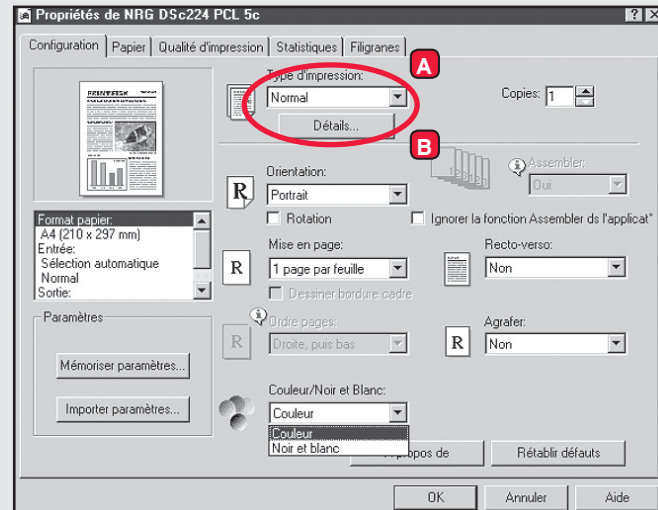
Propriétés de NRG DSc224 PCL 5c
? X

Configuration | Papier | Qualité d'impression | Statistiques | Filigranes

A
Type d'impression:
Normal
Détails...
Copies: 1

B
PRINTFRESH
Assembler:
Oui

Orientation:
R
Portrait
Rotation
Ignorer la fonction Assembler ds l'applicat°

Format papier:
A4 (210 x 297 mm)
Entrée:
Sélection automatique
Normal
Sortie:

Mise en page:
R
1 page par feuille
Dessiner bordure cadre
Recto-verso:
Non

Paramètres
Ordre pages:
R
Droite, puis bas
Agrafer:
R
Non

Mémoriser paramètres...

Couleur/Noir et Blanc:
Importer paramètres...
Couleur
Couleur
Noir et blanc
A propos de
Rétablir défauts

OK
Annuler
Aide